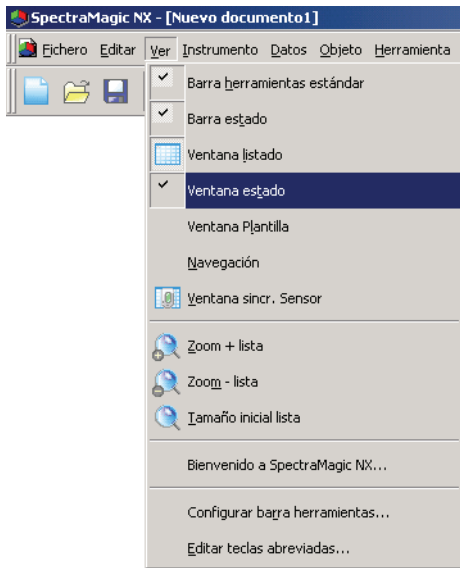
SpectraMagic NX - [Nuevo documento1]

Fichero Editar Ver Instrumento Datos Objeto Herramienta

Barra herramientas estándar
Barra estado
Ventana listado
Ventana estado
Ventana Plantilla
Navegación
Ventana sincr. Sensor
Zoom + lista
Zoom - lista
Tamaño inicial lista
Bienvenido a SpectraMagic NX...
Configurar barra herramientas...
Editar teclas abreviadas...